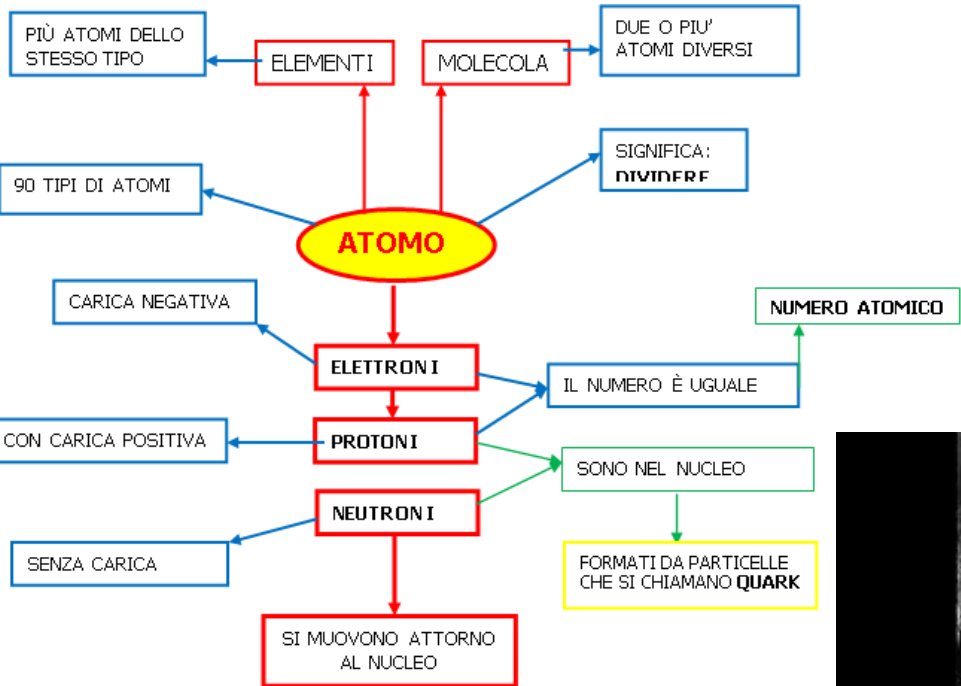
PIÙ ATOMI DELLO STESSO TIPO

ELEMENTI

MOLECOLA

DUE O PIU' ATOMI DIVERSI

90 TIPI DI ATOMI

SIGNIFICA: DIVIDERE

ATOMO

CARICA NEGATIVA

NUMERO ATOMICO

ELETTRONI

IL NUMERO È UGUALE

CON CARICA POSITIVA

PROTONI

SONO NEL NUCLEO

NEUTRONI

SENZA CARICA

FORMATI DA PARTICELLE CHE SI CHIAMANO QUARK

SI MUOVONO ATTORNO AL NUCLEO